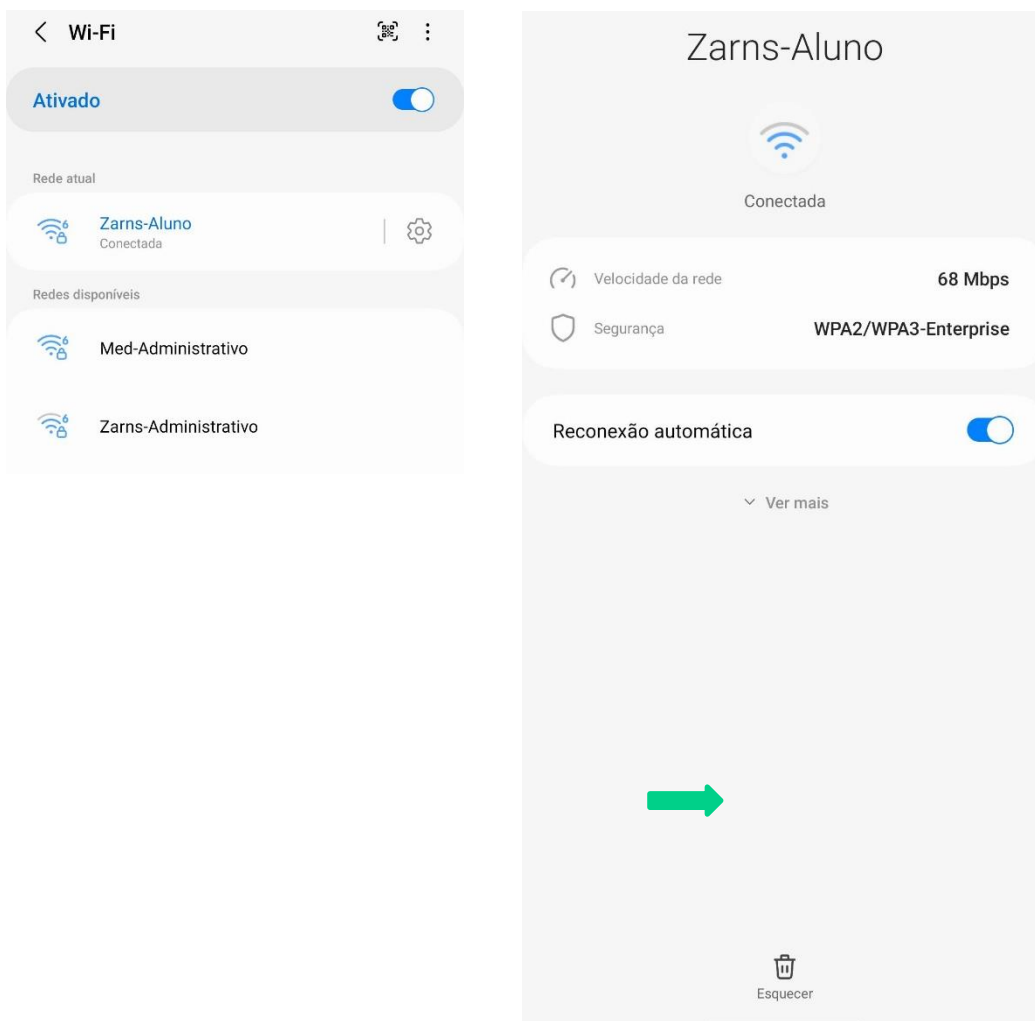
Wi-Fi

Ativado

Rede atual

Zarns-Aluno
Conectada

Redes disponíveis

Med-Administrativo

Zarns-Administrativo

Zarns-Aluno

Conectada

Velocidade da rede 68 Mbps

Segurança WPA2/WPA3-Enterprise

Reconexão automática

Ver mais

Esquecer